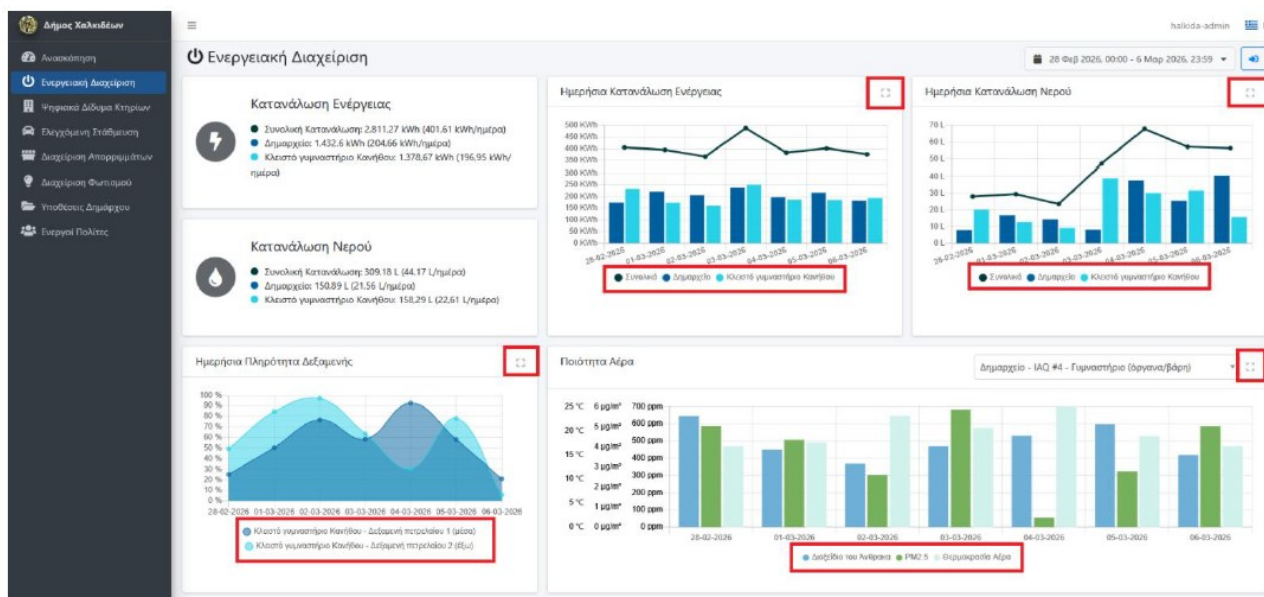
Δήμος Χαλκιδέων

Ανασκόπηση
Ενεργειακή Διαχείριση
Ψηφιακό Δίδυμο Κτηρίων
Ελεγχόμενη Στάθμευση
Διαχείριση Απορριμμάτων
Διαχείριση Φωτισμού
Υποθέσεις Δημάρχου
Ενεργοί Πολίτες

≡

halkida-admin

Ενεργειακή Διαχείριση

28 Φεβ 2026, 00:00 - 6 Μαρ 2026, 23:59

Κατανάλωση Ενέργειας
Συνολική Κατανάλωση: 2.811,27 kWh (401.61 kWh/ημέρα)
Δημαρχείο: 1.432.6 kWh (204.66 kWh/ημέρα)
Κλειστό γυμναστήριο Κανήθου: 1.378,67 kWh (196,95 kWh/ημέρα)

Κατανάλωση Νερού
Συνολική Κατανάλωση: 309.18 L (44.17 L/ημέρα)
Δημαρχείο: 150.89 L (21.56 L/ημέρα)
Κλειστό γυμναστήριο Κανήθου: 158,29 L (22,61 L/ημέρα)

Ημερήσια Κατανάλωση Ενέργειας
500 KWh
450 KWh
400 KWh
350 KWh
300 KWh
250 KWh
200 KWh
150 KWh
100 KWh
50 KWh
0 KWh
28-02-2026 01-03-2026 02-03-2026 03-03-2026 04-03-2026 05-03-2026 06-03-2026
Συνολικό Δημαρχείο Κλειστό γυμναστήριο Κανήθου

Ημερήσια Κατανάλωση Νερού
70 L
60 L
50 L
40 L
30 L
20 L
10 L
0 L
28-02-2026 01-03-2026 02-03-2026 03-03-2026 04-03-2026 05-03-2026 06-03-2026
Συνολικό Δημαρχείο Κλειστό γυμναστήριο Κανήθου

Ημερήσια Πληρότητα Δεξαμενής
100 %
90 %
80 %
70 %
60 %
50 %
40 %
30 %
20 %
10 %
0 %
28-02-2026 01-03-2026 02-03-2026 03-03-2026 04-03-2026 05-03-2026 06-03-2026
Κλειστό γυμναστήριο Κανήθου - Δεξαμενή πετρελαίου 1 (μέσα)
Κλειστό γυμναστήριο Κανήθου - Δεξαμενή πετρελαίου 2 (έξω)

Ποιότητα Αέρα
Δημαρχείο - IAQ #4 - Γυμναστήριο (όργανα/βάρη)
25 °C 6 μg/m³ 700 ppm
20 °C 5 μg/m³ 600 ppm
15 °C 4 μg/m³ 500 ppm
3 μg/m³ 400 ppm
10 °C 2 μg/m³ 300 ppm
5 °C 1 μg/m³ 200 ppm
100 ppm
0 °C 0 μg/m³ 0 ppm
28-02-2026 01-03-2026 02-03-2026 03-03-2026 04-03-2026 05-03-2026 06-03-2026
Διοξείδιο του Άνθρακα PM2.5 Θερμοκρασία Αέρα